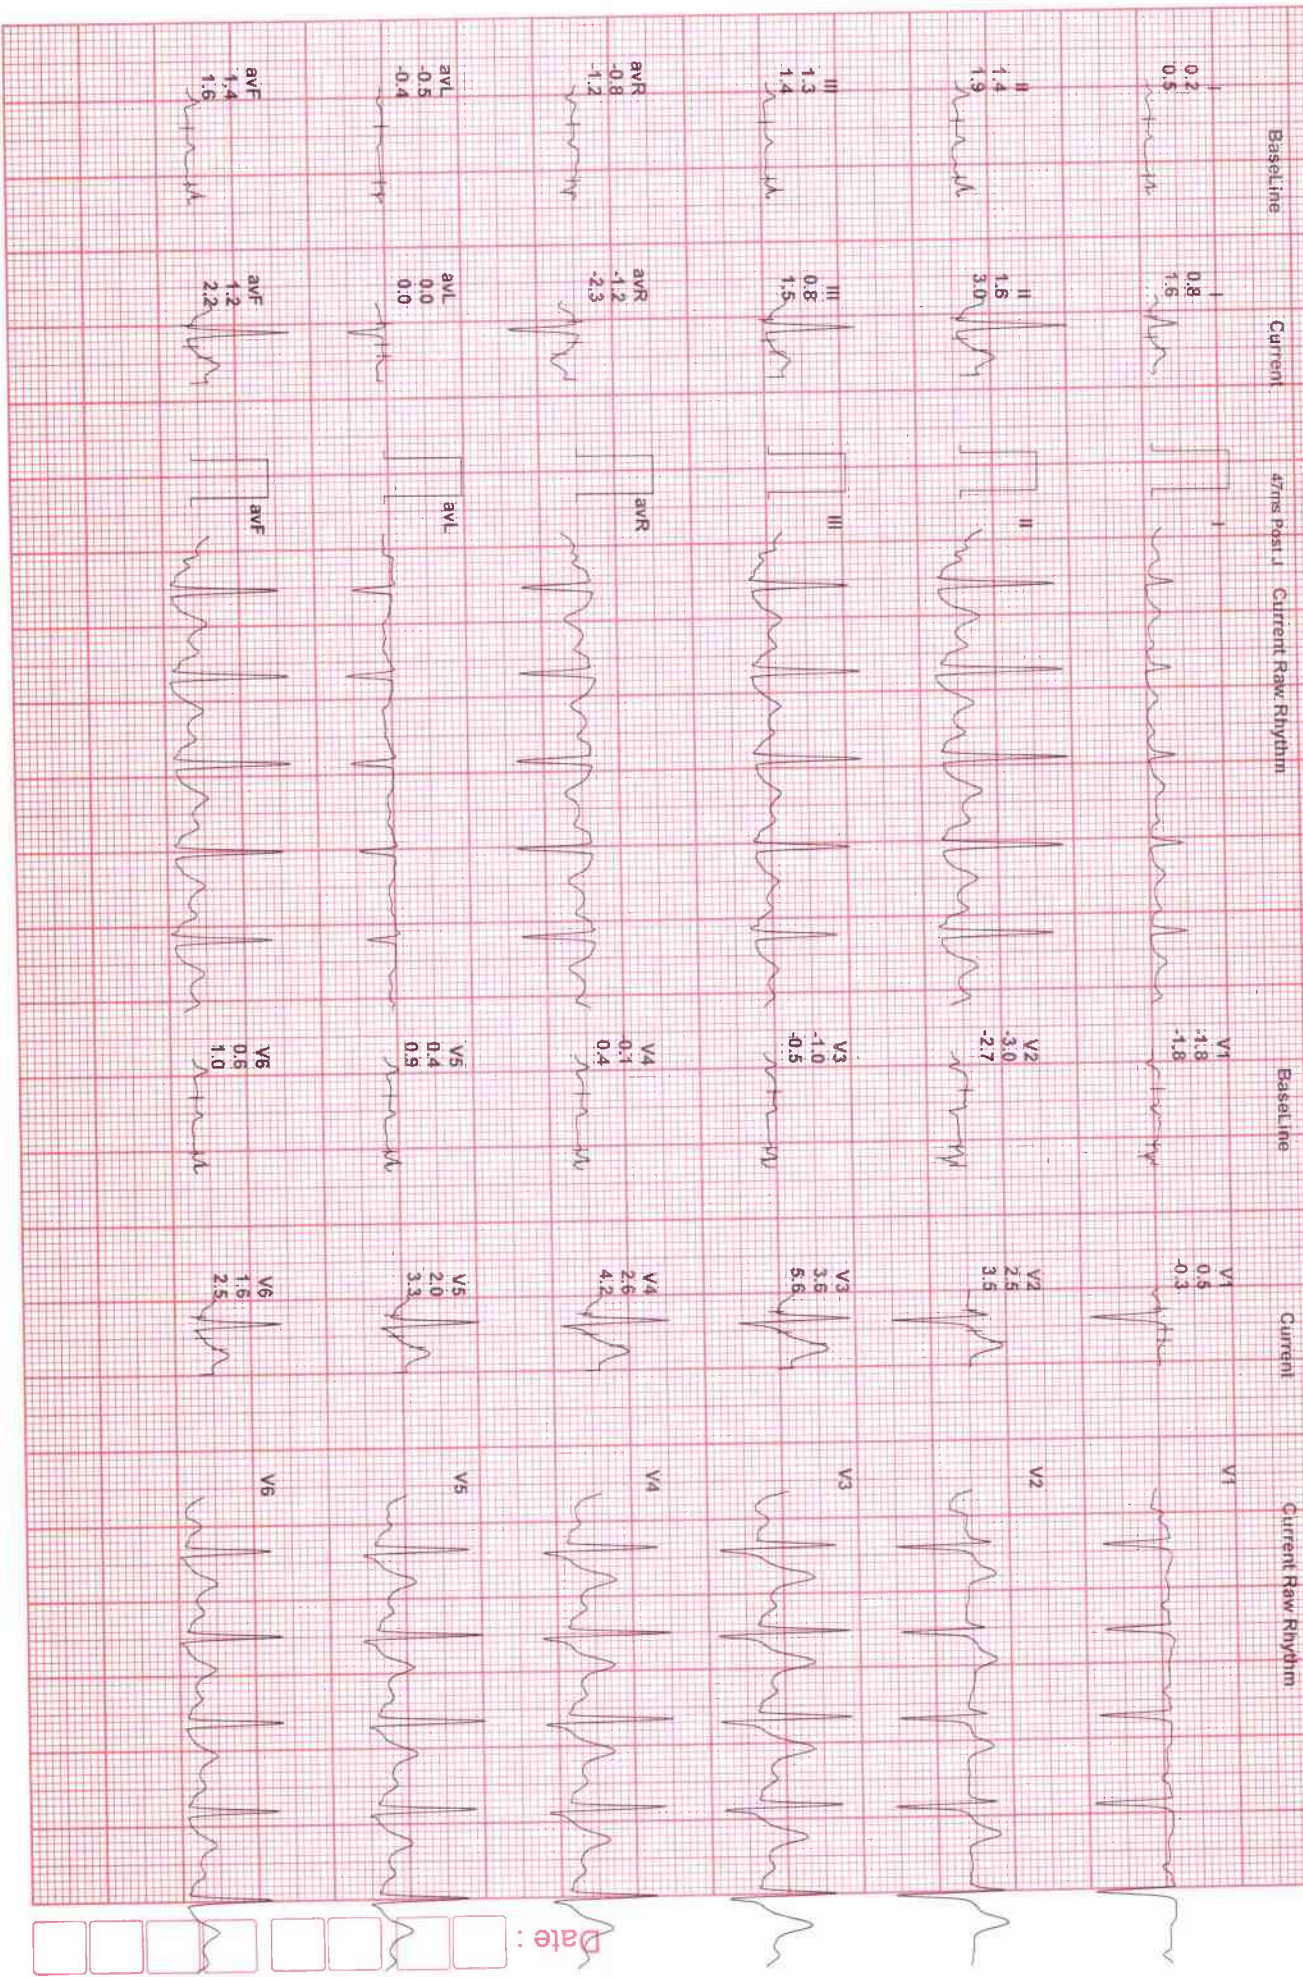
BaseLine Current 47ms Post J Current Raw Rhythm BaseLine Current Current Raw Rhythm

I
0.2
0.5

I
0.8
1.6

II
1.4
1.9

II
1.6
3.0

II

III
1.3
1.4

III
0.8
1.5

III

avR
-0.8
-1.2

avR
-1.2
-2.3

avR

avL
-0.5
-0.4

avL
0.0
0.0

avL

avF
1.4
1.6

avF
1.2
2.2

avF

V1
-1.8
-1.8

V1
0.5
-0.3

V1

V2
-3.0
-2.7

V2
2.5
3.5

V2

V3
-1.0
-0.5

V3
3.6
5.6

V3

V4
0.1
0.4

V4
2.6
4.2

V4

V5
0.4
0.9

V5
2.0
3.3

V5

V6
0.6
1.0

V6
1.6
2.5

V6

Date :